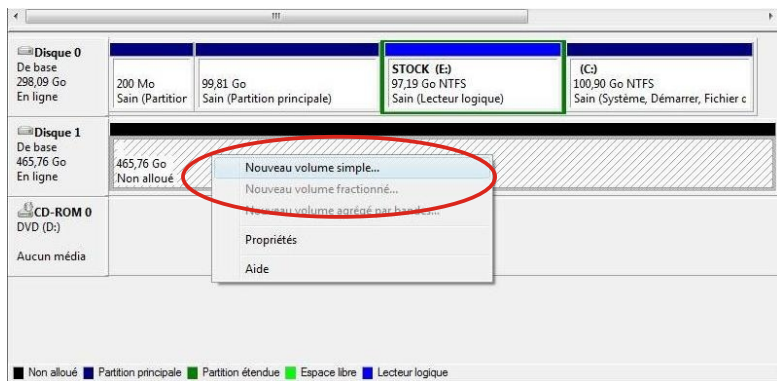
Disque 0
De base
298,09 Go
En ligne

200 Mo
Sain (Partitior

99,81 Go
Sain (Partition principale)

STOCK (E:)
97,19 Go NTFS
Sain (Lecteur logique)

(C:)
100,90 Go NTFS
Sain (Système, Démarrer, Fichier c

Disque 1
De base
465,76 Go
En ligne

465,76 Go
Non alloué

Nouveau volume simple...
Nouveau volume fractionné...
Nouveau volume agrégé par bandes...
Propriétés
Aide

CD-ROM 0
DVD (D:)

Aucun média

Non alloué Partition principale Partition étendue Espace libre Lecteur logique